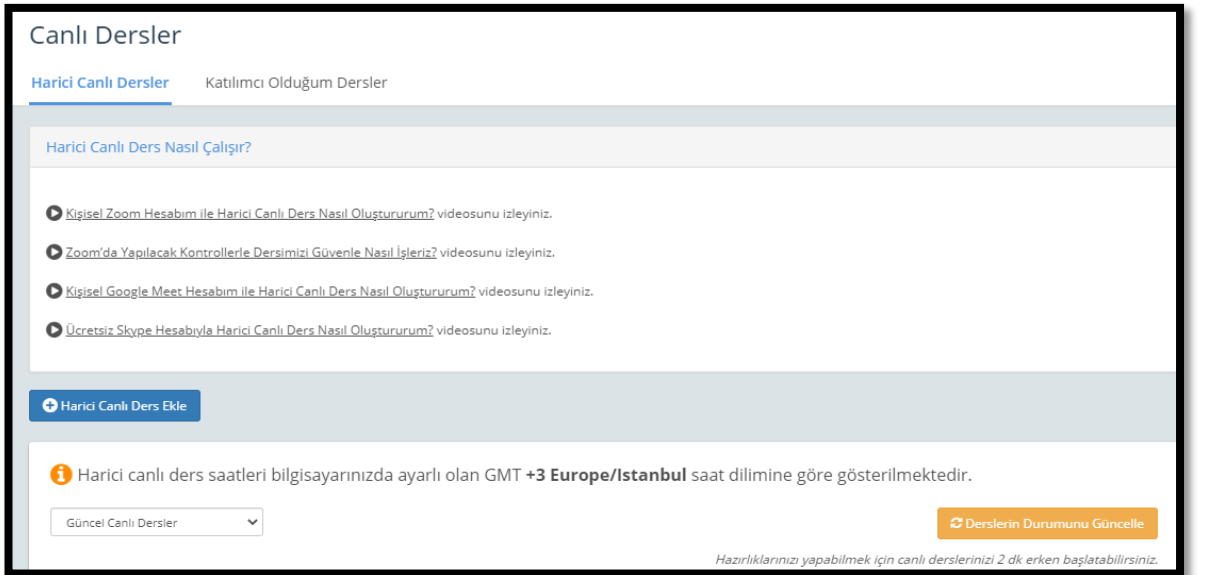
Canlı Dersler

Harici Canlı Dersler

Katılımcı Olduğum Dersler

Harici Canlı Ders Nasıl Çalışır?

Kişisel Zoom Hesabım ile Harici Canlı Ders Nasıl Oluştururum? videosunu izleyiniz.

Zoom'da Yapılacak Kontrollerle Dersimizi Güvenle Nasıl İşleriz? videosunu izleyiniz.

Kişisel Google Meet Hesabım ile Harici Canlı Ders Nasıl Oluştururum? videosunu izleyiniz.

Ücretsiz Skype Hesabıyla Harici Canlı Ders Nasıl Oluştururum? videosunu izleyiniz.

Harici Canlı Ders Ekle

Harici canlı ders saatleri bilgisayarınızda ayarlı olan GMT **+3 Europe/Istanbul** saat dilimine göre gösterilmektedir.

Güncel Canlı Dersler

Derslerin Durumunu Güncelle

Hazırlıklarınızı yapabilmek için canlı derslerinizi 2 dk erken başlatabilirsiniz.